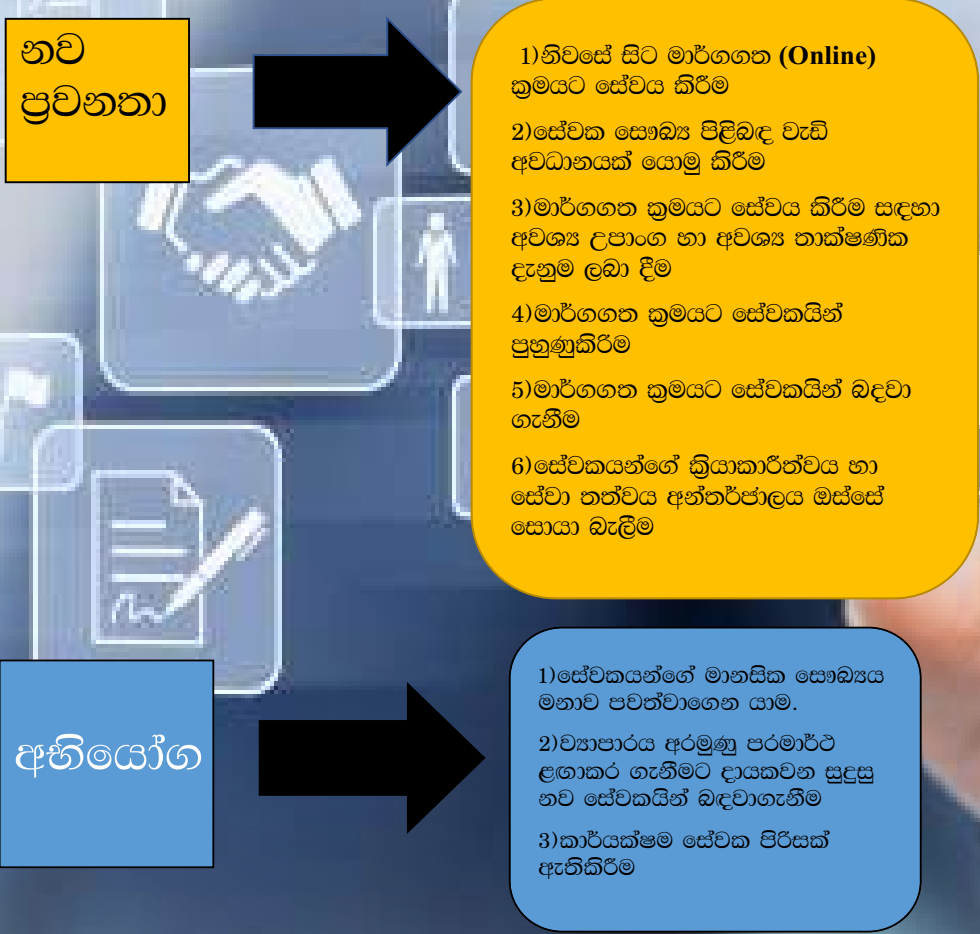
නව ප්‍රවනතා

1)නිවසේ සිට මාර්ගගත (Online) ක්‍රමයට සේවය කිරීම

2)සේවක සෞඛ්‍ය පිළිබඳ වැඩි අවධානයක් යොමු කිරීම

3)මාර්ගගත ක්‍රමයට සේවය කිරීම සඳහා අවශ්‍ය උපාංග හා අවශ්‍ය තාක්ෂණික දැනුම ලබා දීම

4)මාර්ගගත ක්‍රමයට සේවකයින් පුහුණුකිරීම

5)මාර්ගගත ක්‍රමයට සේවකයින් බඳවා ගැනීම

6)සේවකයන්ගේ ක්‍රියාකාරීත්වය හා සේවා තත්වය අන්තර්ජාලය ඔස්සේ සොයා බැලීම

අභියෝග

1)සේවකයන්ගේ මානසික සෞඛ්‍යය මනාව පවත්වාගෙන යාම.

2)ව්‍යාපාරය අරමුණු පරමාර්ථ ළඟාකර ගැනීමට දායකවන සුදුසු නව සේවකයින් බඳවාගැනීම

3)කාර්යක්ෂම සේවක පිරිසක් ඇතිකිරීම